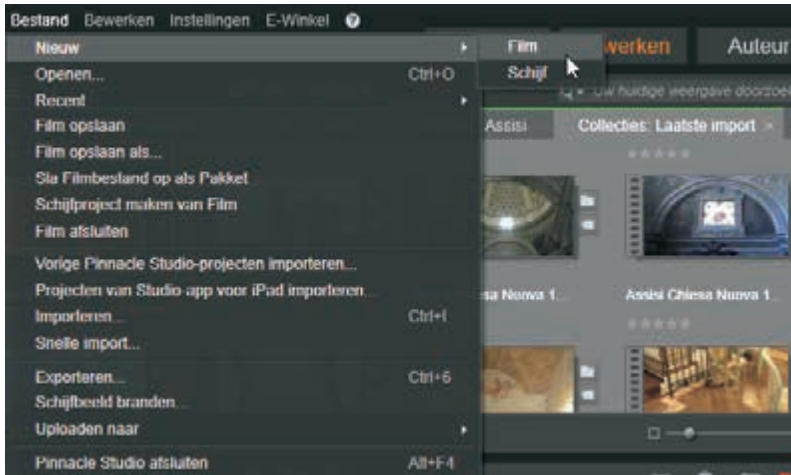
Bestand Bewerken Instellingen E-Winkel

Nieuw
Openen... Ctrl+O
Recent
Film opslaan
Film opslaan als...
Sla Filmbestand op als Pakket
Schijfproject maken van Film
Film afsluiten
Vorige Pinnacle Studio-projecten importeren...
Projecten van Studio app voor iPad importeren...
Importeren... Ctrl+I
Snelle import...
Exporteren... Ctrl+6
Schijfbeeld branden...
Uploaden naar
Pinnacle Studio afsluiten Alt+F4

Film
Schijf

werken
Auteur
Uw huidige weergave doorzoe
Assisi
Collecties: Laatste import
a Nuova 1...
Assisi Chiesa Nuova 1...